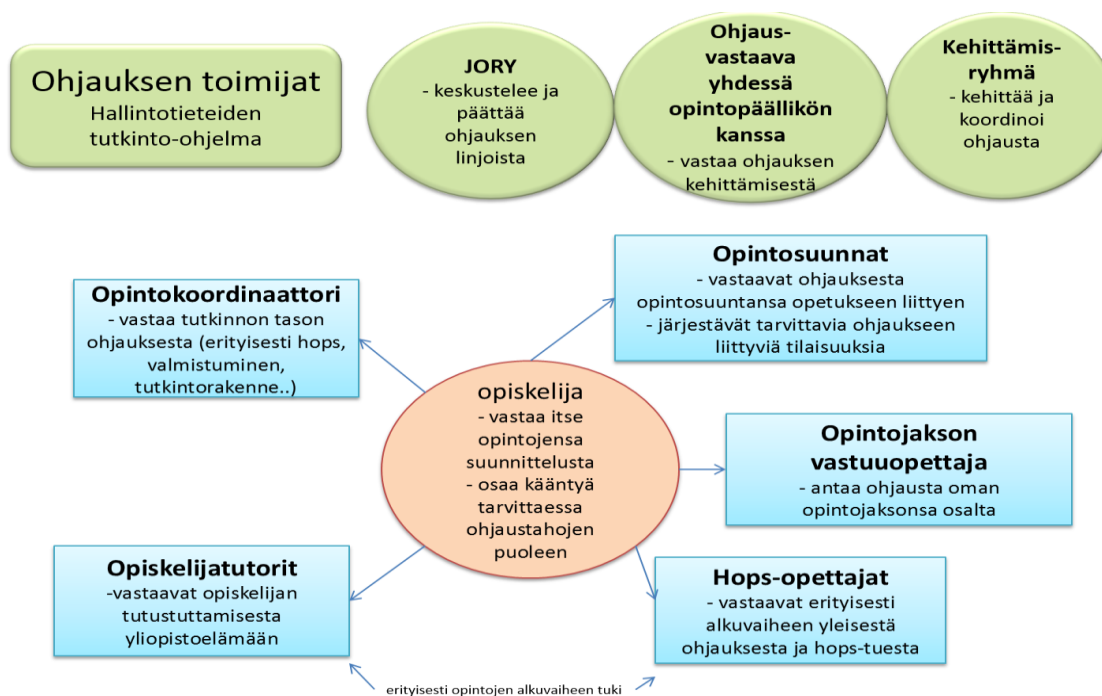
Ohjauksen toimijat
Hallintotieteiden tutkinto-ohjelma

JORY
- keskustelee ja päättää ohjauksen linjoista

Ohjaus-vastaava yhdessä opintopäällikön kanssa
- vastaa ohjauksen kehittämisestä

Kehittämis-ryhmä
- kehittää ja koordinoi ohjausta

Opintokoordinaattori
- vastaa tutkinnon tason ohjauksesta (erityisesti hops, valmistuminen, tutkintorakenne..)

Opintosuunnat
- vastaavat ohjauksesta opintosuuntansa opetukseen liittyen
- järjestävät tarvittavia ohjaukseen liittyviä tilaisuuksia

opiskelija
- vastaa itse opintojensa suunnittelusta
- osaa kääntyä tarvittaessa ohjaustahojen puoleen

Opintojakson vastuuopettaja
- antaa ohjausta oman opintojaksonsa osalta

Opiskelijatutorit
-vastaavat opiskelijan tutustuttamisesta yliopistoelämään

Hops-opettajat
- vastaavat erityisesti alkuvaiheen yleisestä ohjauksesta ja hops-tuesta

erityisesti opintojen alkuvaiheen tuki